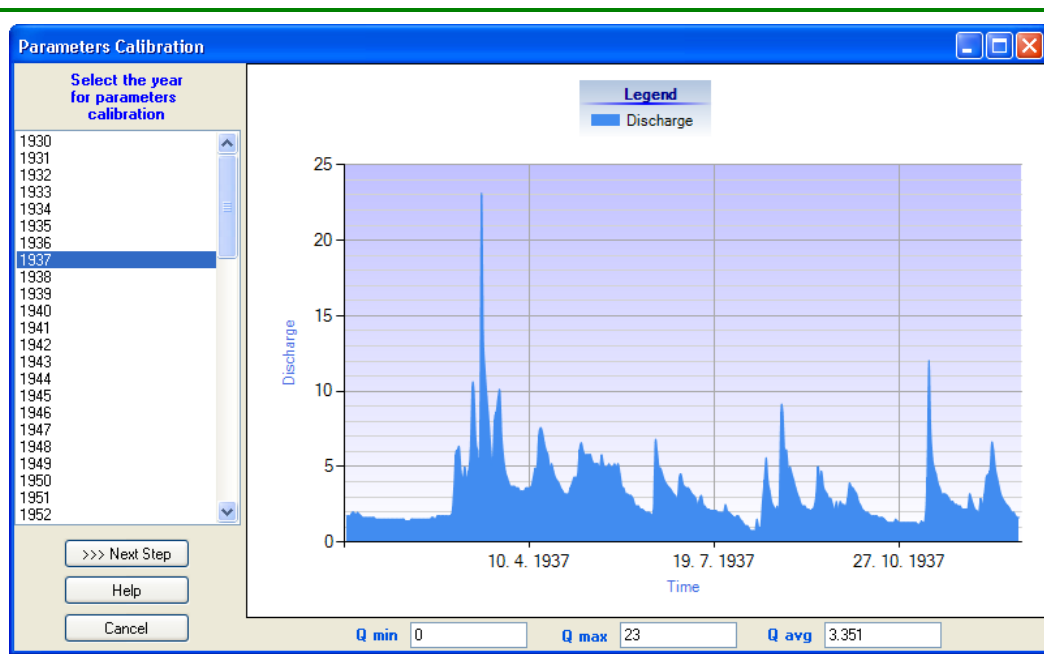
Parameters Calibration

Select the year for parameters calibration

1930
1931
1932
1933
1934
1935
1936
1937
1938
1939
1940
1941
1942
1943
1944
1945
1946
1947
1948
1949
1950
1951
1952

>>> Next Step

Help

Cancel

Legend

Discharge

25
20
15
10
5
0

Discharge

10. 4. 1937
19. 7. 1937
27. 10. 1937

Time

Q min 0
Q max 23
Q avg 3.351